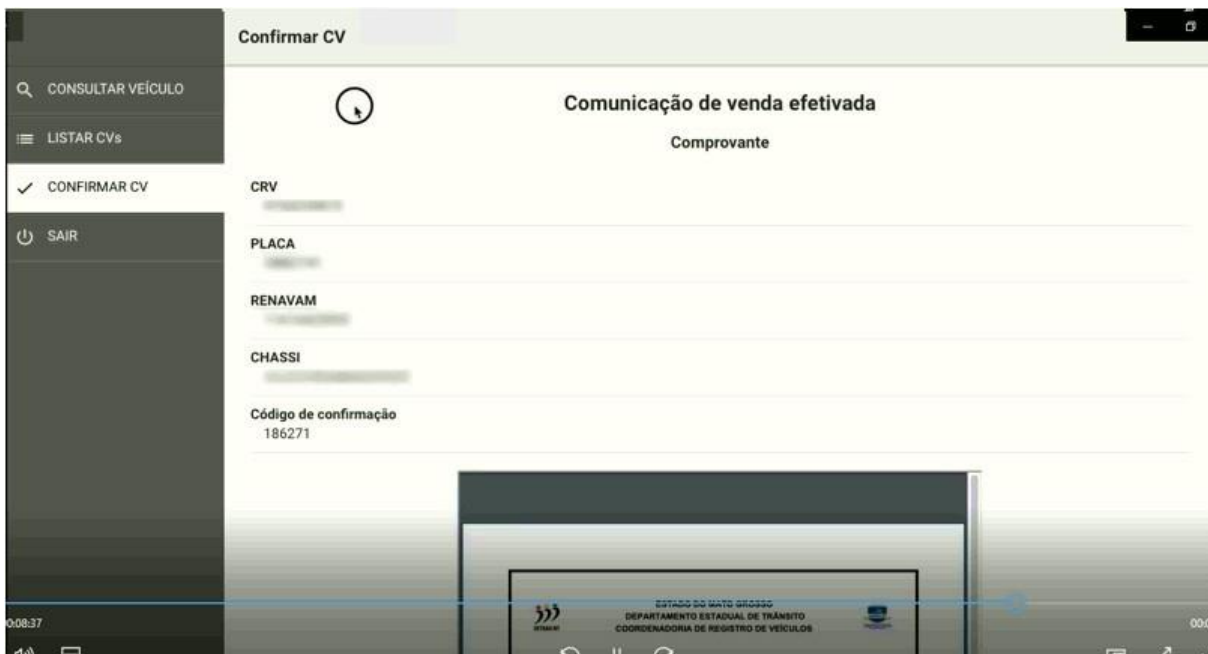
Confirmar CV

CONSULTAR VEÍCULO

LISTAR CVs

CONFIRMAR CV

SAIR

Comunicação de venda efetivada

Comprovante

CRV
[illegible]

PLACA
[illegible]

RENAVAM
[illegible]

CHASSI
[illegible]

Código de confirmação
186271

ESTADO DO MATO GROSSO
DEPARTAMENTO ESTADUAL DE TRÂNSITO
COORDENADORIA DE REGISTRO DE VEÍCULOS

0:08:37

00:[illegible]